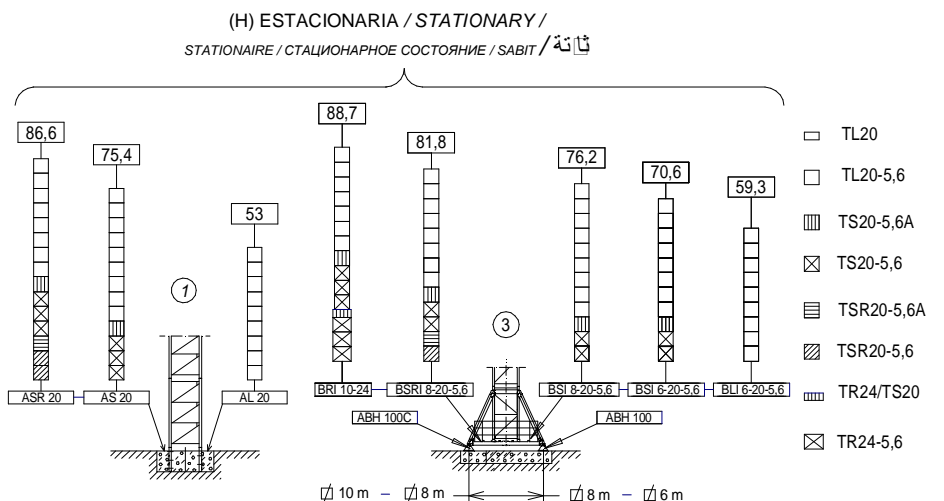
(H) ESTACIONARIA / STATIONARY / STATIONAIRE / СТАЦИОНАРНОЕ СОСТОЯНИЕ / SABIT / ثابتة

86,6
75,4
53
88,7
81,8
76,2
70,6
59,3

1
3

ASR 20
AS 20
AL 20
BRI 10-24
BSRI 8-20-5,6
BSI 8-20-5,6
BSI 6-20-5,6
BLI 6-20-5,6
ABH 100C
ABH 100

TL20
TL20-5,6
TS20-5,6A
TS20-5,6
TSR20-5,6A
TSR20-5,6
TR24/TS20
TR24-5,6

◻ 10 m – ◻ 8 m
◻ 8 m – ◻ 6 m